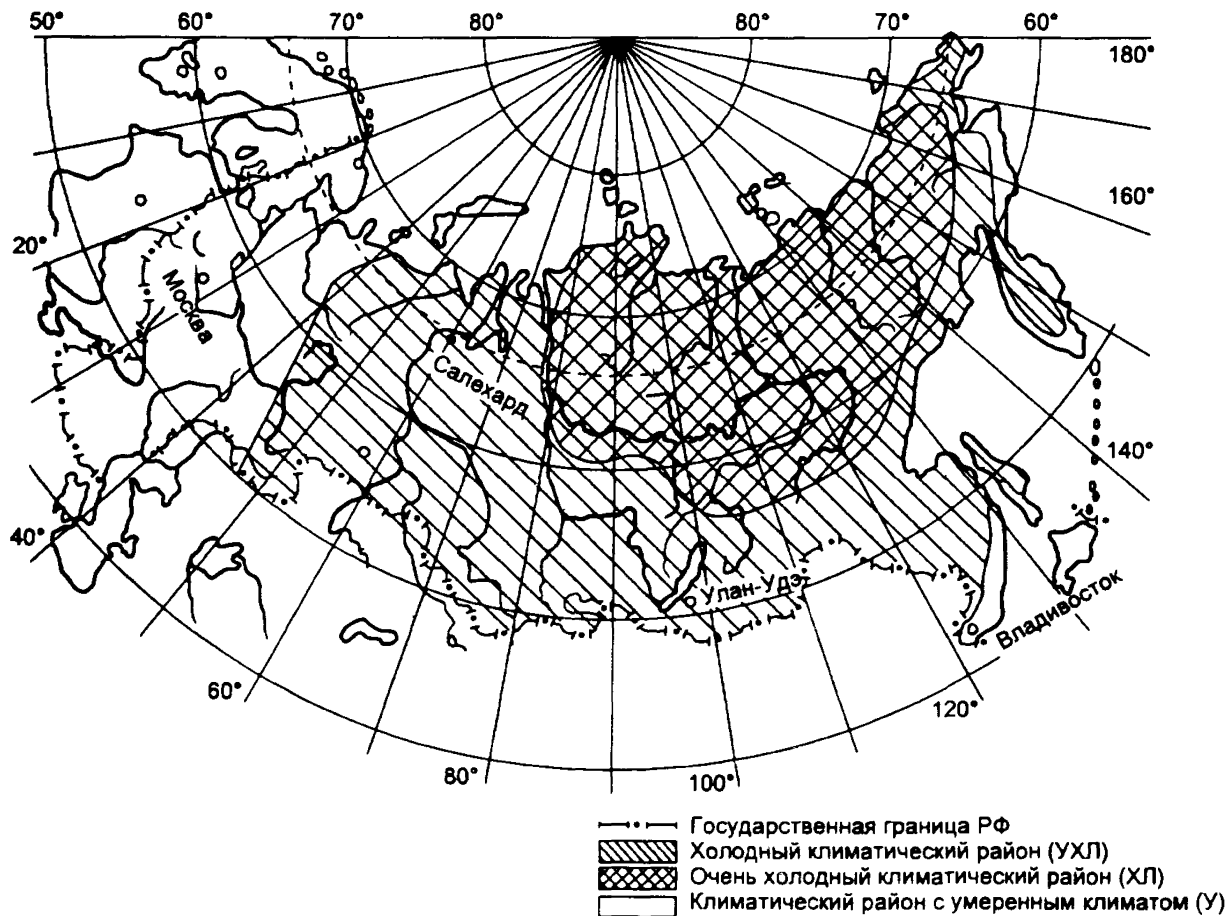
50° 60° 70° 80° 80° 70° 60°
180°
160°
20°
Москва
Салехард
140°
40°
Улан-Удэ
Владивосток
60°
120°
80°
100°

Государственная граница РФ
Холодный климатический район (УХЛ)
Очень холодный климатический район (ХЛ)
Климатический район с умеренным климатом (У)